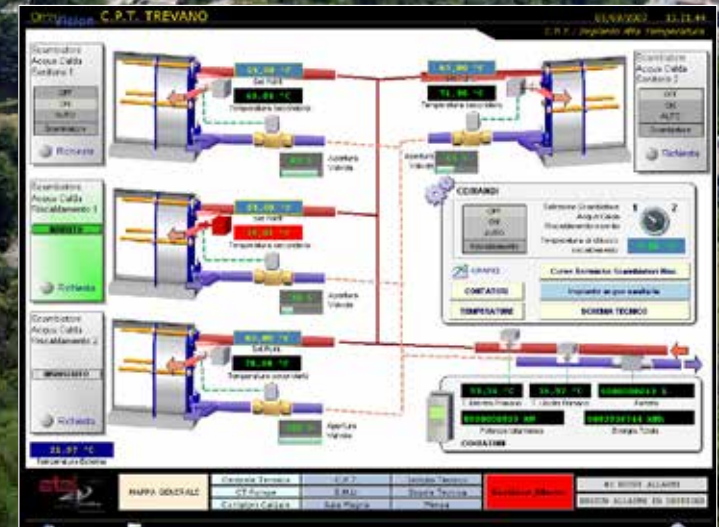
OmniVision C.P.T. TREVANO

C.P.T. / Impianto alta Temperatura

Scambiatore Acqua Calda Sanitaria 1

OFF
ON
AUTO
Scambiatore

Richiesta

Set Point

Temperatura secondario

Apertura Valvola

Scambiatore Acqua Calda Sanitaria 2

OFF
ON
AUTO
Scambiatore

Richiesta

Set Point

Temperatura secondario

Apertura Valvola

Scambiatore Acqua Calda Riscaldamento 1

Richiesta

Set Point

Temperatura secondario

Apertura Valvola

COMANDI

OFF
ON
AUTO
Riscaldamento

Selezione Scambiatore Acqua Calda Riscaldamento

1 2

Temperatura di ritorno riscaldamento

GRAFICI

CONTATORI

TEMPERATURE

Curve Scambio Scambiatori Risc.

Impianto acqua sanitaria

SCHEMA TECNICO

Scambiatore Acqua Calda Riscaldamento 2

Richiesta

Set Point

Temperatura secondario

Apertura Valvola

Temperatura Esterna

T. Mandata Primario

T. Ritorno Primario

Portata

Potenza istantanea

Energia Totale

CONTATORE

MAPPA GENERALE

Centrale Termica

CT Europa

Collettori Caldaia

C.P.T.

S.M.O.

Sala Magna

Istituto Tecnico

Scuola Tecnica

Mensa

NO NUOVI ALLARMI

NESSUN ALLARME IN DIFFERENZA